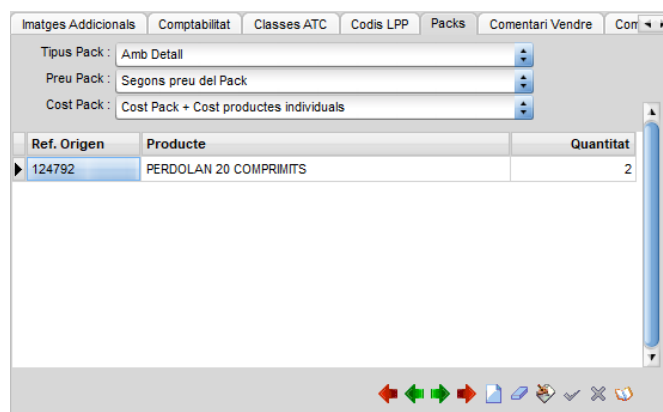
Imatges Addicionals | Comptabilitat | Classes ATC | Codis LPP | Packs | Comentari Vendre | Com

Tipus Pack : Amb Detall

Preu Pack : Segons preu del Pack

Cost Pack : Cost Pack + Cost productes individuals

| Ref. Origen | Producte | Quantitat |
|---|---|---|
| 124792 | PERDOLAN 20 COMPRIMITS | 2 |